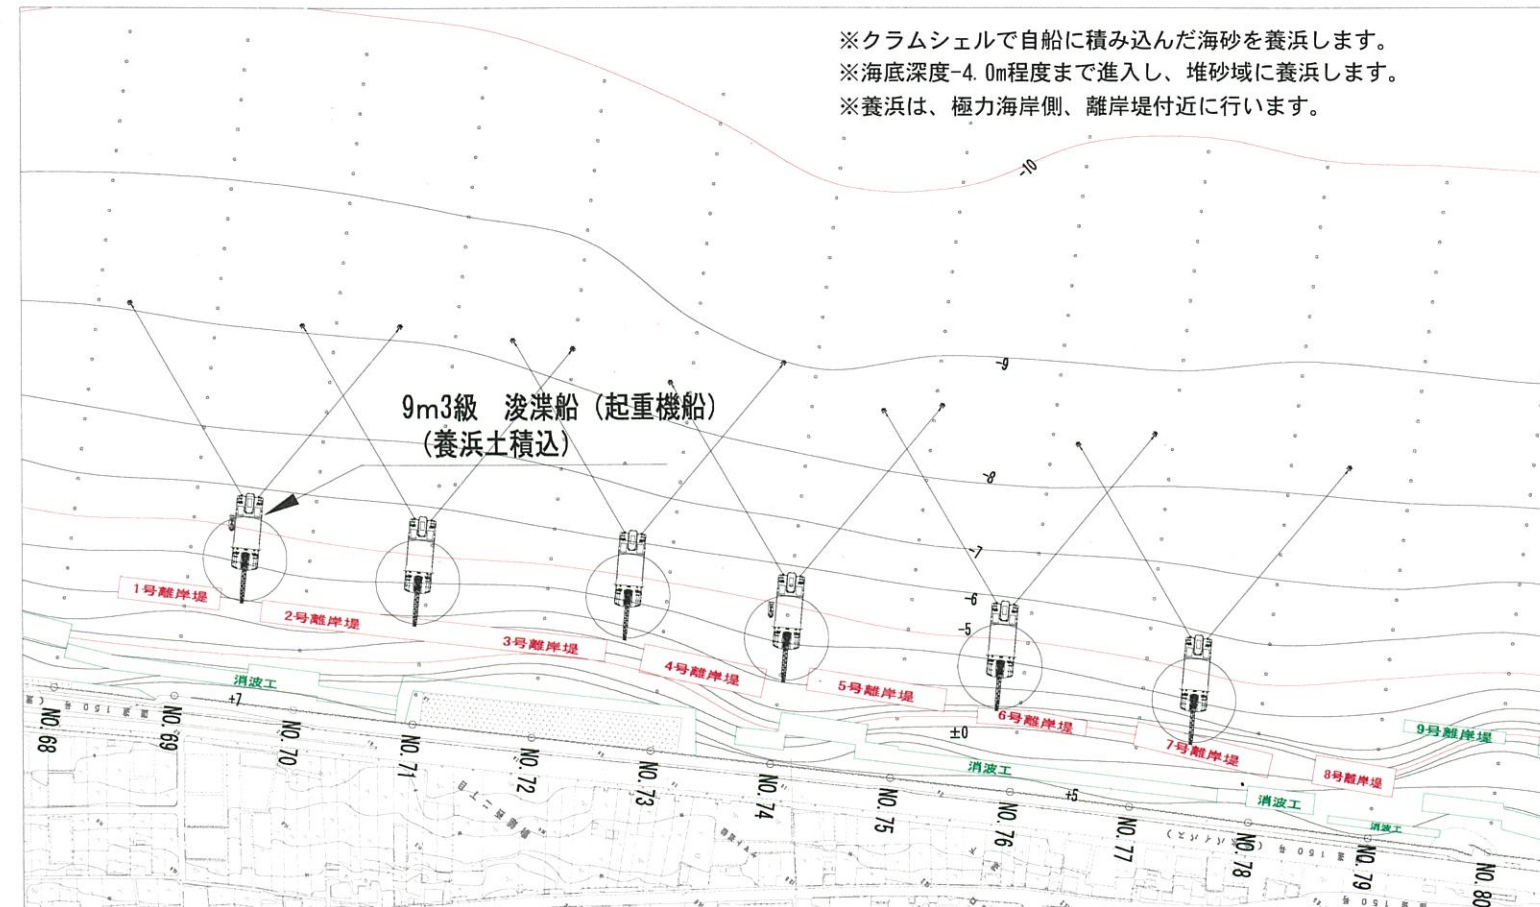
※クラムシェルで自船に積み込んだ海砂を養浜します。
※海底深度-4.0m程度まで進入し、堆砂域に養浜します。
※養浜は、極力海岸側、離岸堤付近に行います。

-10

-9

9m3級　浚渫船（起重機船）
（養浜土積込）

-8

-7

-6

-5

1号離岸堤

2号離岸堤

3号離岸堤

4号離岸堤

5号離岸堤

6号離岸堤

7号離岸堤

8号離岸堤

9号離岸堤

消波工

消波工

消波工

消波工

+7

±0

+5

NO.68

NO.69

NO.70

NO.71

NO.72

NO.73

NO.74

NO.75

NO.76

NO.77

NO.78

NO.79

NO.80